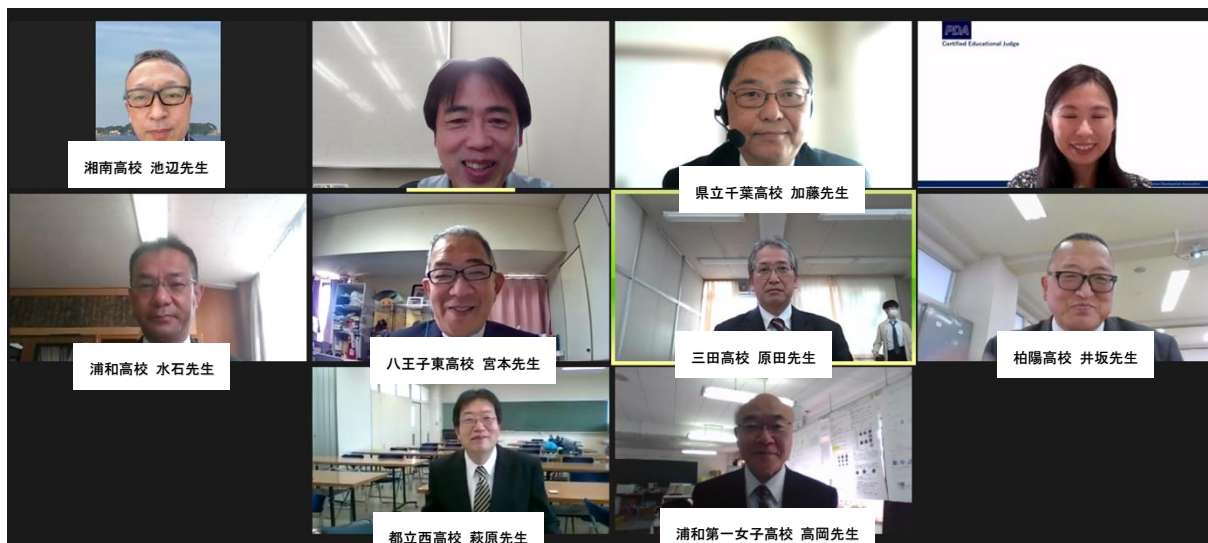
湘南高校 池辺先生

県立千葉高校 加藤先生

FDA
Certified Educational Judge

浦和高校 水石先生

八王子東高校 宮本先生

三田高校 原田先生

柏陽高校 井坂先生

都立西高校 萩原先生

浦和第一女子高校 高岡先生